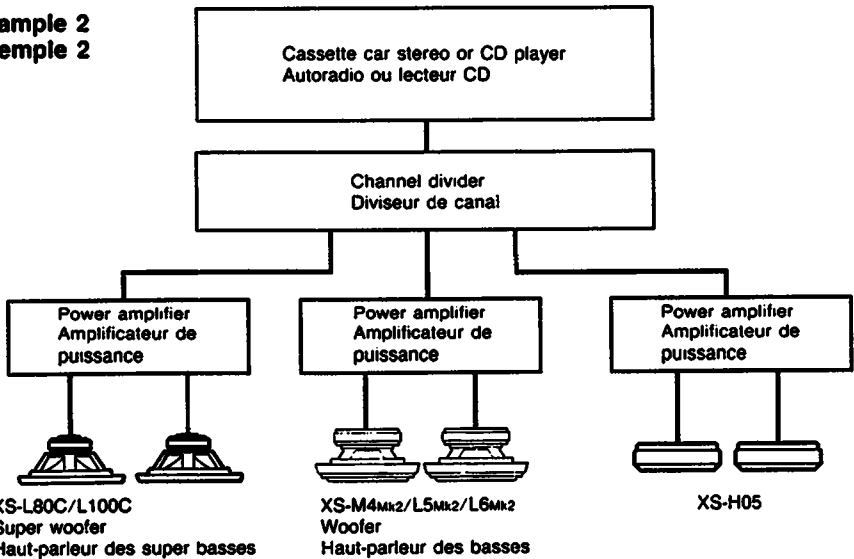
ample 2
emple 2

Cassette car stereo or CD player
Autoradio ou lecteur CD

Channel divider
Diviseur de canal

Power amplifier
Amplificateur de puissance

Power amplifier
Amplificateur de puissance

Power amplifier
Amplificateur de puissance

XS-L80C/L100C
Super woofer
Haut-parleur des super basses

XS-M4Mk2/L5Mk2/L6Mk2
Woofer
Haut-parleur des basses

XS-H05